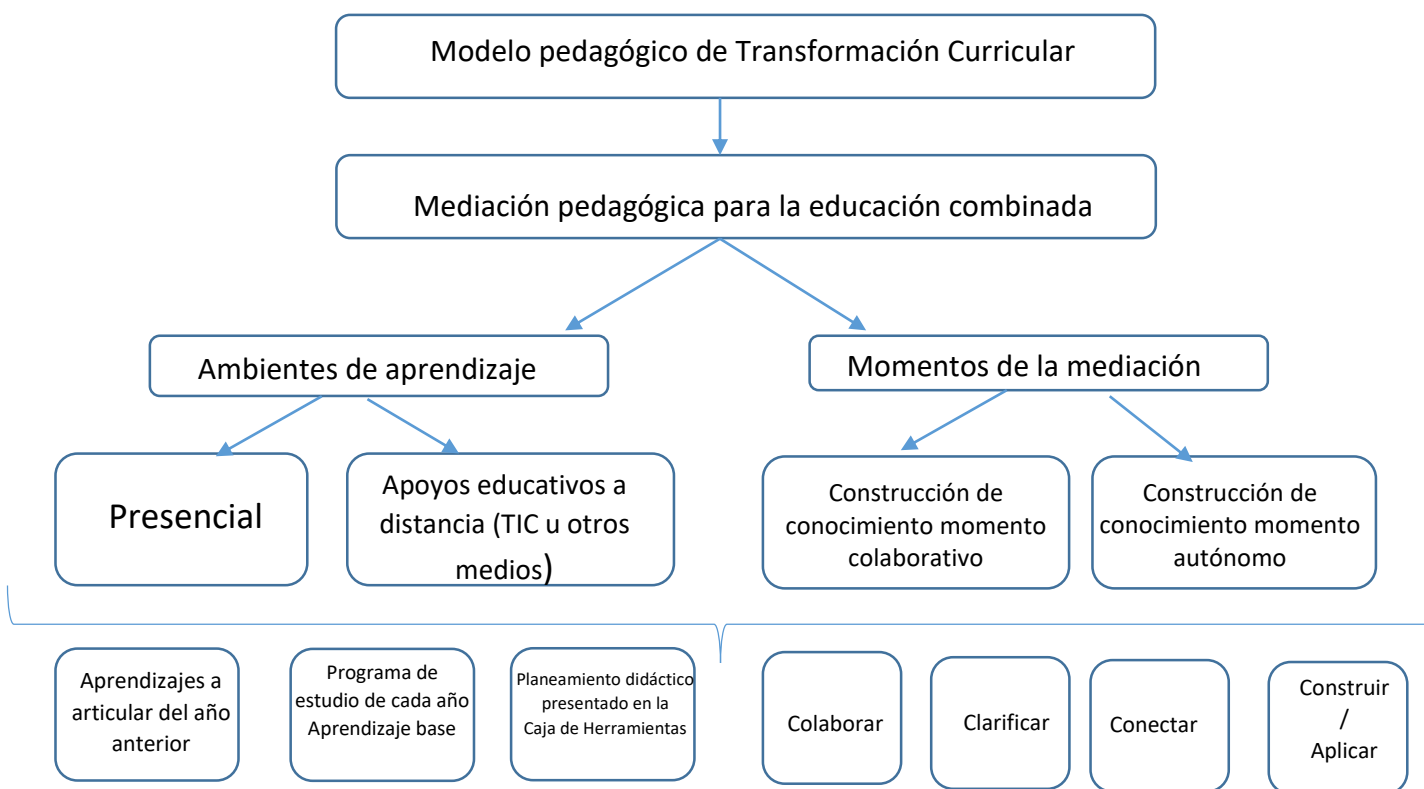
Modelo pedagógico de Transformación Curricular

Mediación pedagógica para la educación combinada

Ambientes de aprendizaje

Momentos de la mediación

Presencial

Apoyos educativos a distancia (TIC u otros medios)

Construcción de conocimiento momento colaborativo

Construcción de conocimiento momento autónomo

Aprendizajes a articular del año anterior

Programa de estudio de cada año Aprendizaje base

Planeamiento didáctico presentado en la Caja de Herramientas

Colaborar

Clarificar

Conectar

Construir / Aplicar